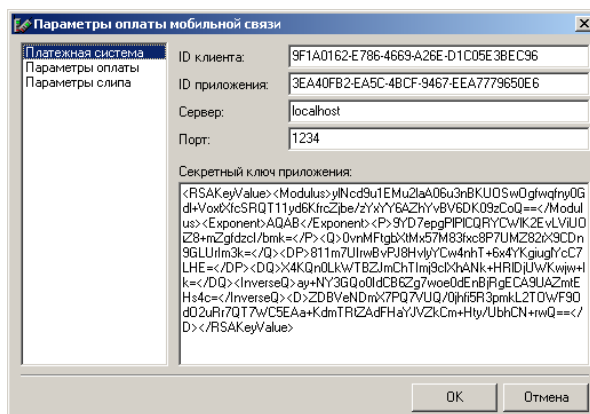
Параметры оплаты мобильной связи

Платежная система
Параметры оплаты
Параметры слипа

ID клиента: 9F1A0162-E786-4669-A26E-D1C05E3BEC96

ID приложения: 3EA40FB2-EA5C-4BCF-9467-EEA7779650E6

Сервер: localhost

Порт: 1234

Секретный ключ приложения:

<RSAKeyValue><Modulus>ylNcd9u1EMu2laA06u3nBKUOSwOgfwqfny0GdI+VoxtXfcSRQT11yd6KfrcZjbe/zYxYY6AZhYvBV6DK09zCoQ==</Modulus><Exponent>AQAB</Exponent><P>9YD7epgPlPlCQRYCWlK2EvLViUOiZ8+mZgfdzcl/bmk=</P><Q>0vnMFtgbXtMx57M83fxc8P7UMZ82iX9CDn9GLUrlm3k=</Q><DP>811m7UlrwBvPJ8HvlyYCw4nhT+6x4YKgiugYcC7LHE=</DP><DQ>X4KQn0LkWTBZJmChTImj9clXhANk+HRIDjUWKwjw+Ik=</DQ><InverseQ>ay+NY3GQo0ldCB6Zg7woe0dEnBjRgECA9UAZmtEHs4c=</InverseQ><D>ZDBVeNDmX7PQ7VUQ/0jhfi5R3pmkL2TOWF90d02uRr7QT7WC5EAa+KdmTRtZAdFHaYJVZkCm+Hty/UbhCN+rwQ==</D></RSAKeyValue>

OK Отмена